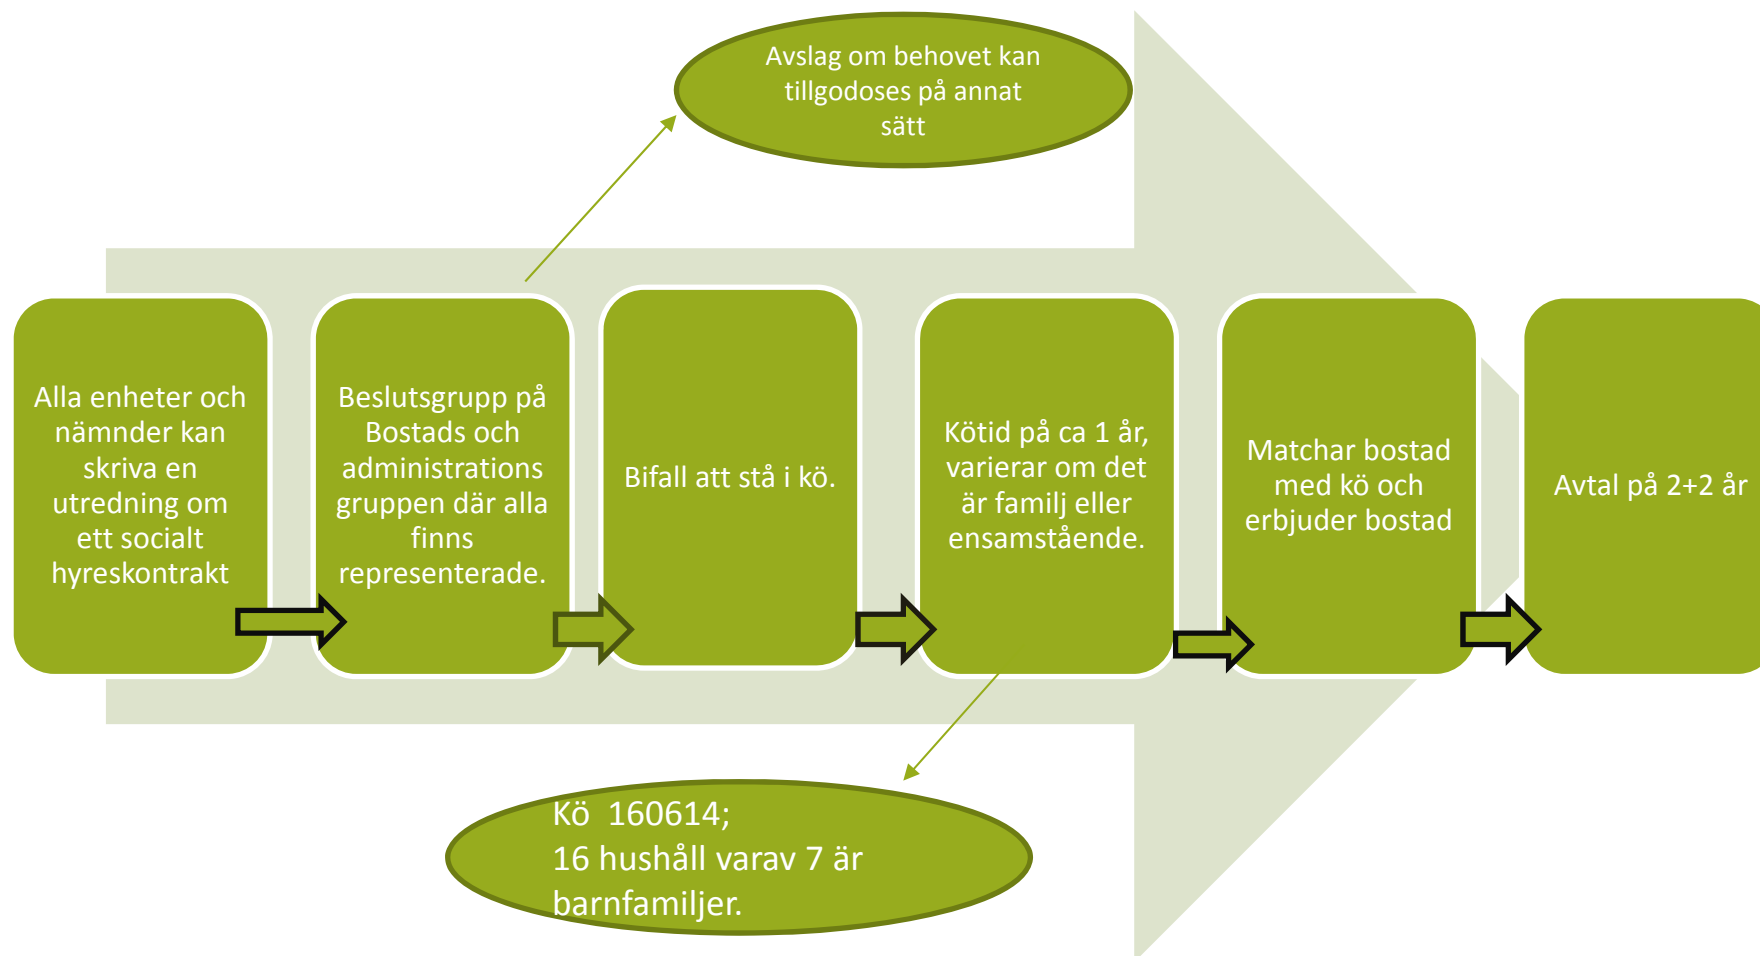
Avslag om behovet kan tillgodoses på annat sätt

Alla enheter och nämnder kan skriva en utredning om ett socialt hyreskontrakt

Beslutsgrupp på Bostads och administrations gruppen där alla finns representerade.

Bifall att stå i kö.

Kötid på ca 1 år, varierar om det är familj eller ensamstående.

Matchar bostad med kö och erbjuder bostad

Avtal på 2+2 år

Kö 160614;
16 hushåll varav 7 är barnfamiljer.